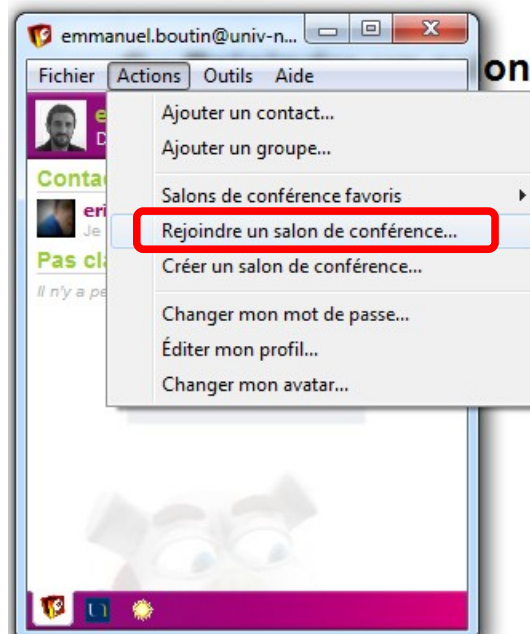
emmanuel.boutin@univ-n...

on

Fichier Actions Outils Aide

Ajouter un contact...
Ajouter un groupe...

Salons de conférence favoris
Rejoindre un salon de conférence...
Créer un salon de conférence...

Changer mon mot de passe...
Éditer mon profil...
Changer mon avatar...

Contac

eri
Je

Pas cl

Il n'y a pe

e
D